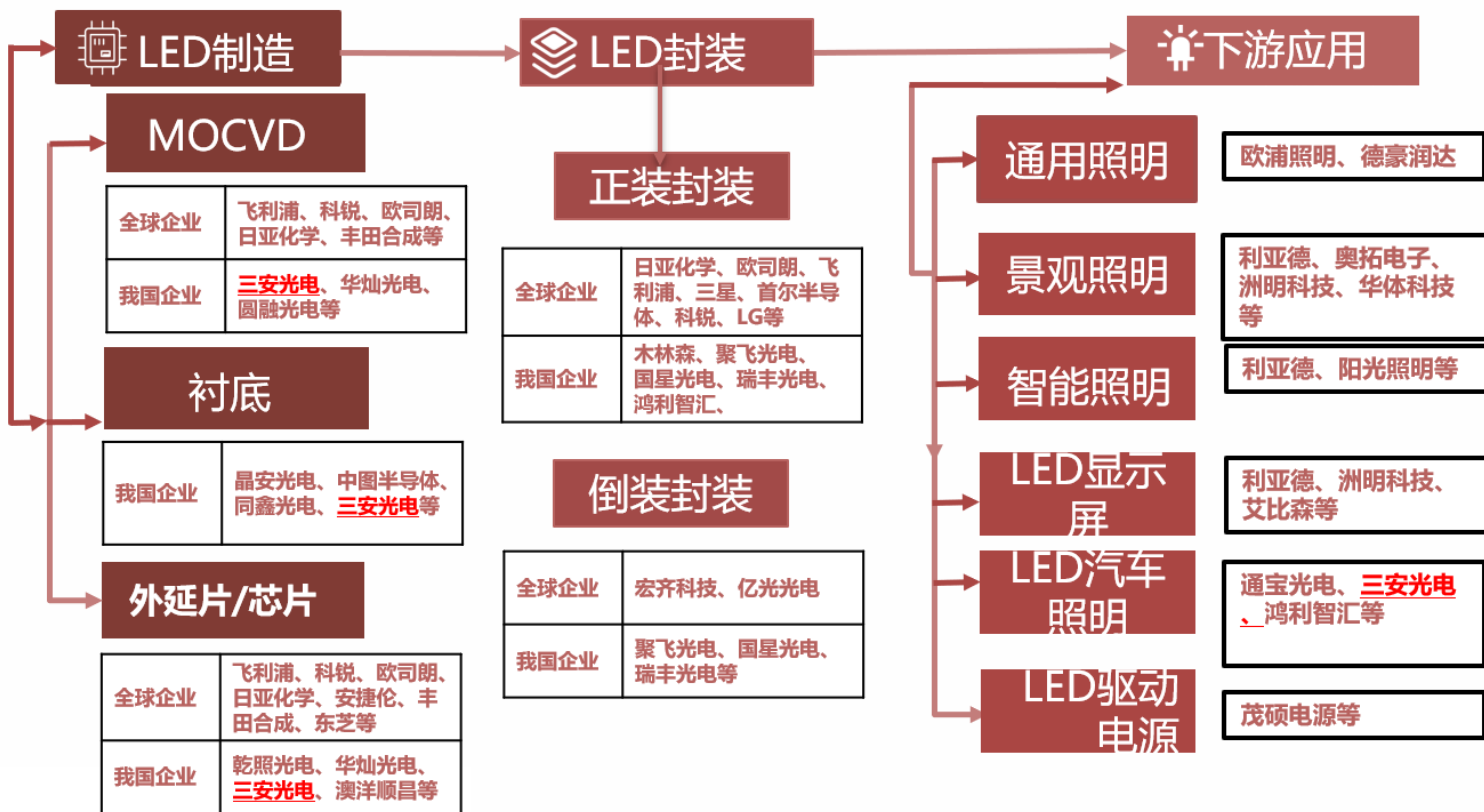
LED制造

LED封装

下游应用

MOCVD

| 全球企业 | 飞利浦、科锐、欧司朗、日亚化学、丰田合成等 |
|---|---|
| 我国企业 | 三安光电、华灿光电、圆融光电等 |

衬底

| 我国企业 | 晶安光电、中图半导体、同鑫光电、三安光电等 |
|---|---|

外延片/芯片

| 全球企业 | 飞利浦、科锐、欧司朗、日亚化学、安捷伦、丰田合成、东芝等 |
|---|---|
| 我国企业 | 乾照光电、华灿光电、三安光电、澳洋顺昌等 |

正装封装

| 全球企业 | 日亚化学、欧司朗、飞利浦、三星、首尔半导体、科锐、LG等 |
|---|---|
| 我国企业 | 木林森、聚飞光电、国星光电、瑞丰光电、鸿利智汇、 |

倒装封装

| 全球企业 | 宏齐科技、亿光光电 |
|---|---|
| 我国企业 | 聚飞光电、国星光电、瑞丰光电等 |

通用照明
欧浦照明、德豪润达

景观照明
利亚德、奥拓电子、洲明科技、华体科技等

智能照明
利亚德、阳光照明等

LED显示屏
利亚德、洲明科技、艾比森等

LED汽车照明
通宝光电、三安光电、鸿利智汇等

LED驱动电源
茂硕电源等